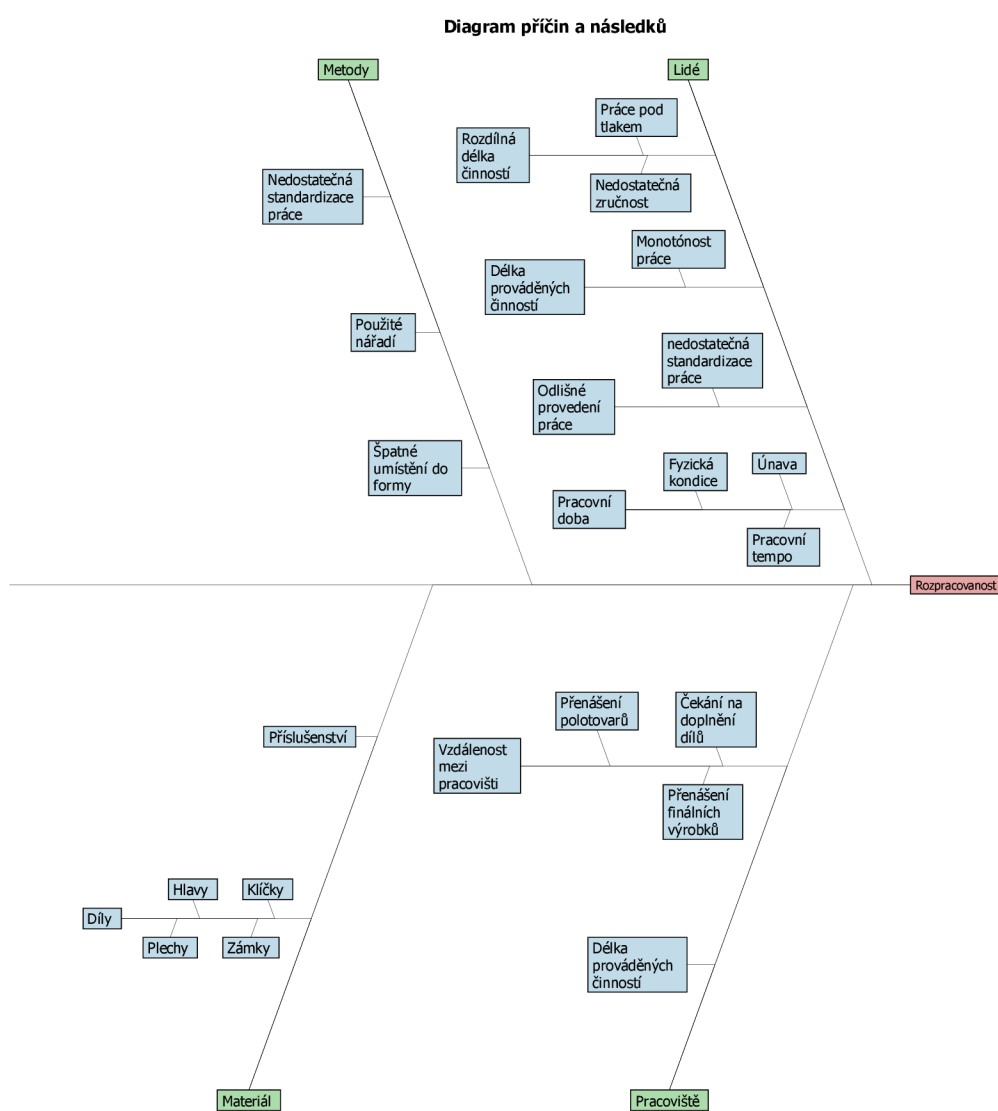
Diagram příčin a následků

Metody

Lidé

Rozdílná délka činností

Práce pod tlakem

Nedostatečná zručnost

Nedostatečná standardizace práce

Monotónost práce

Délka prováděných činností

Použité nářadí

nedostatečná standardizace práce

Odlišné provedení práce

Špatné umístění do formy

Fyzická kondice

Únava

Pracovní doba

Pracovní tempo

Rozpracovanost

Přenášení polotovarů

Čekání na doplnění dílů

Příslušenství

Vzdálenost mezi pracovišti

Přenášení finálních výrobků

Hlavy

Klíčky

Díly

Plechy

Zámky

Délka prováděných činností

Materiál

Pracoviště